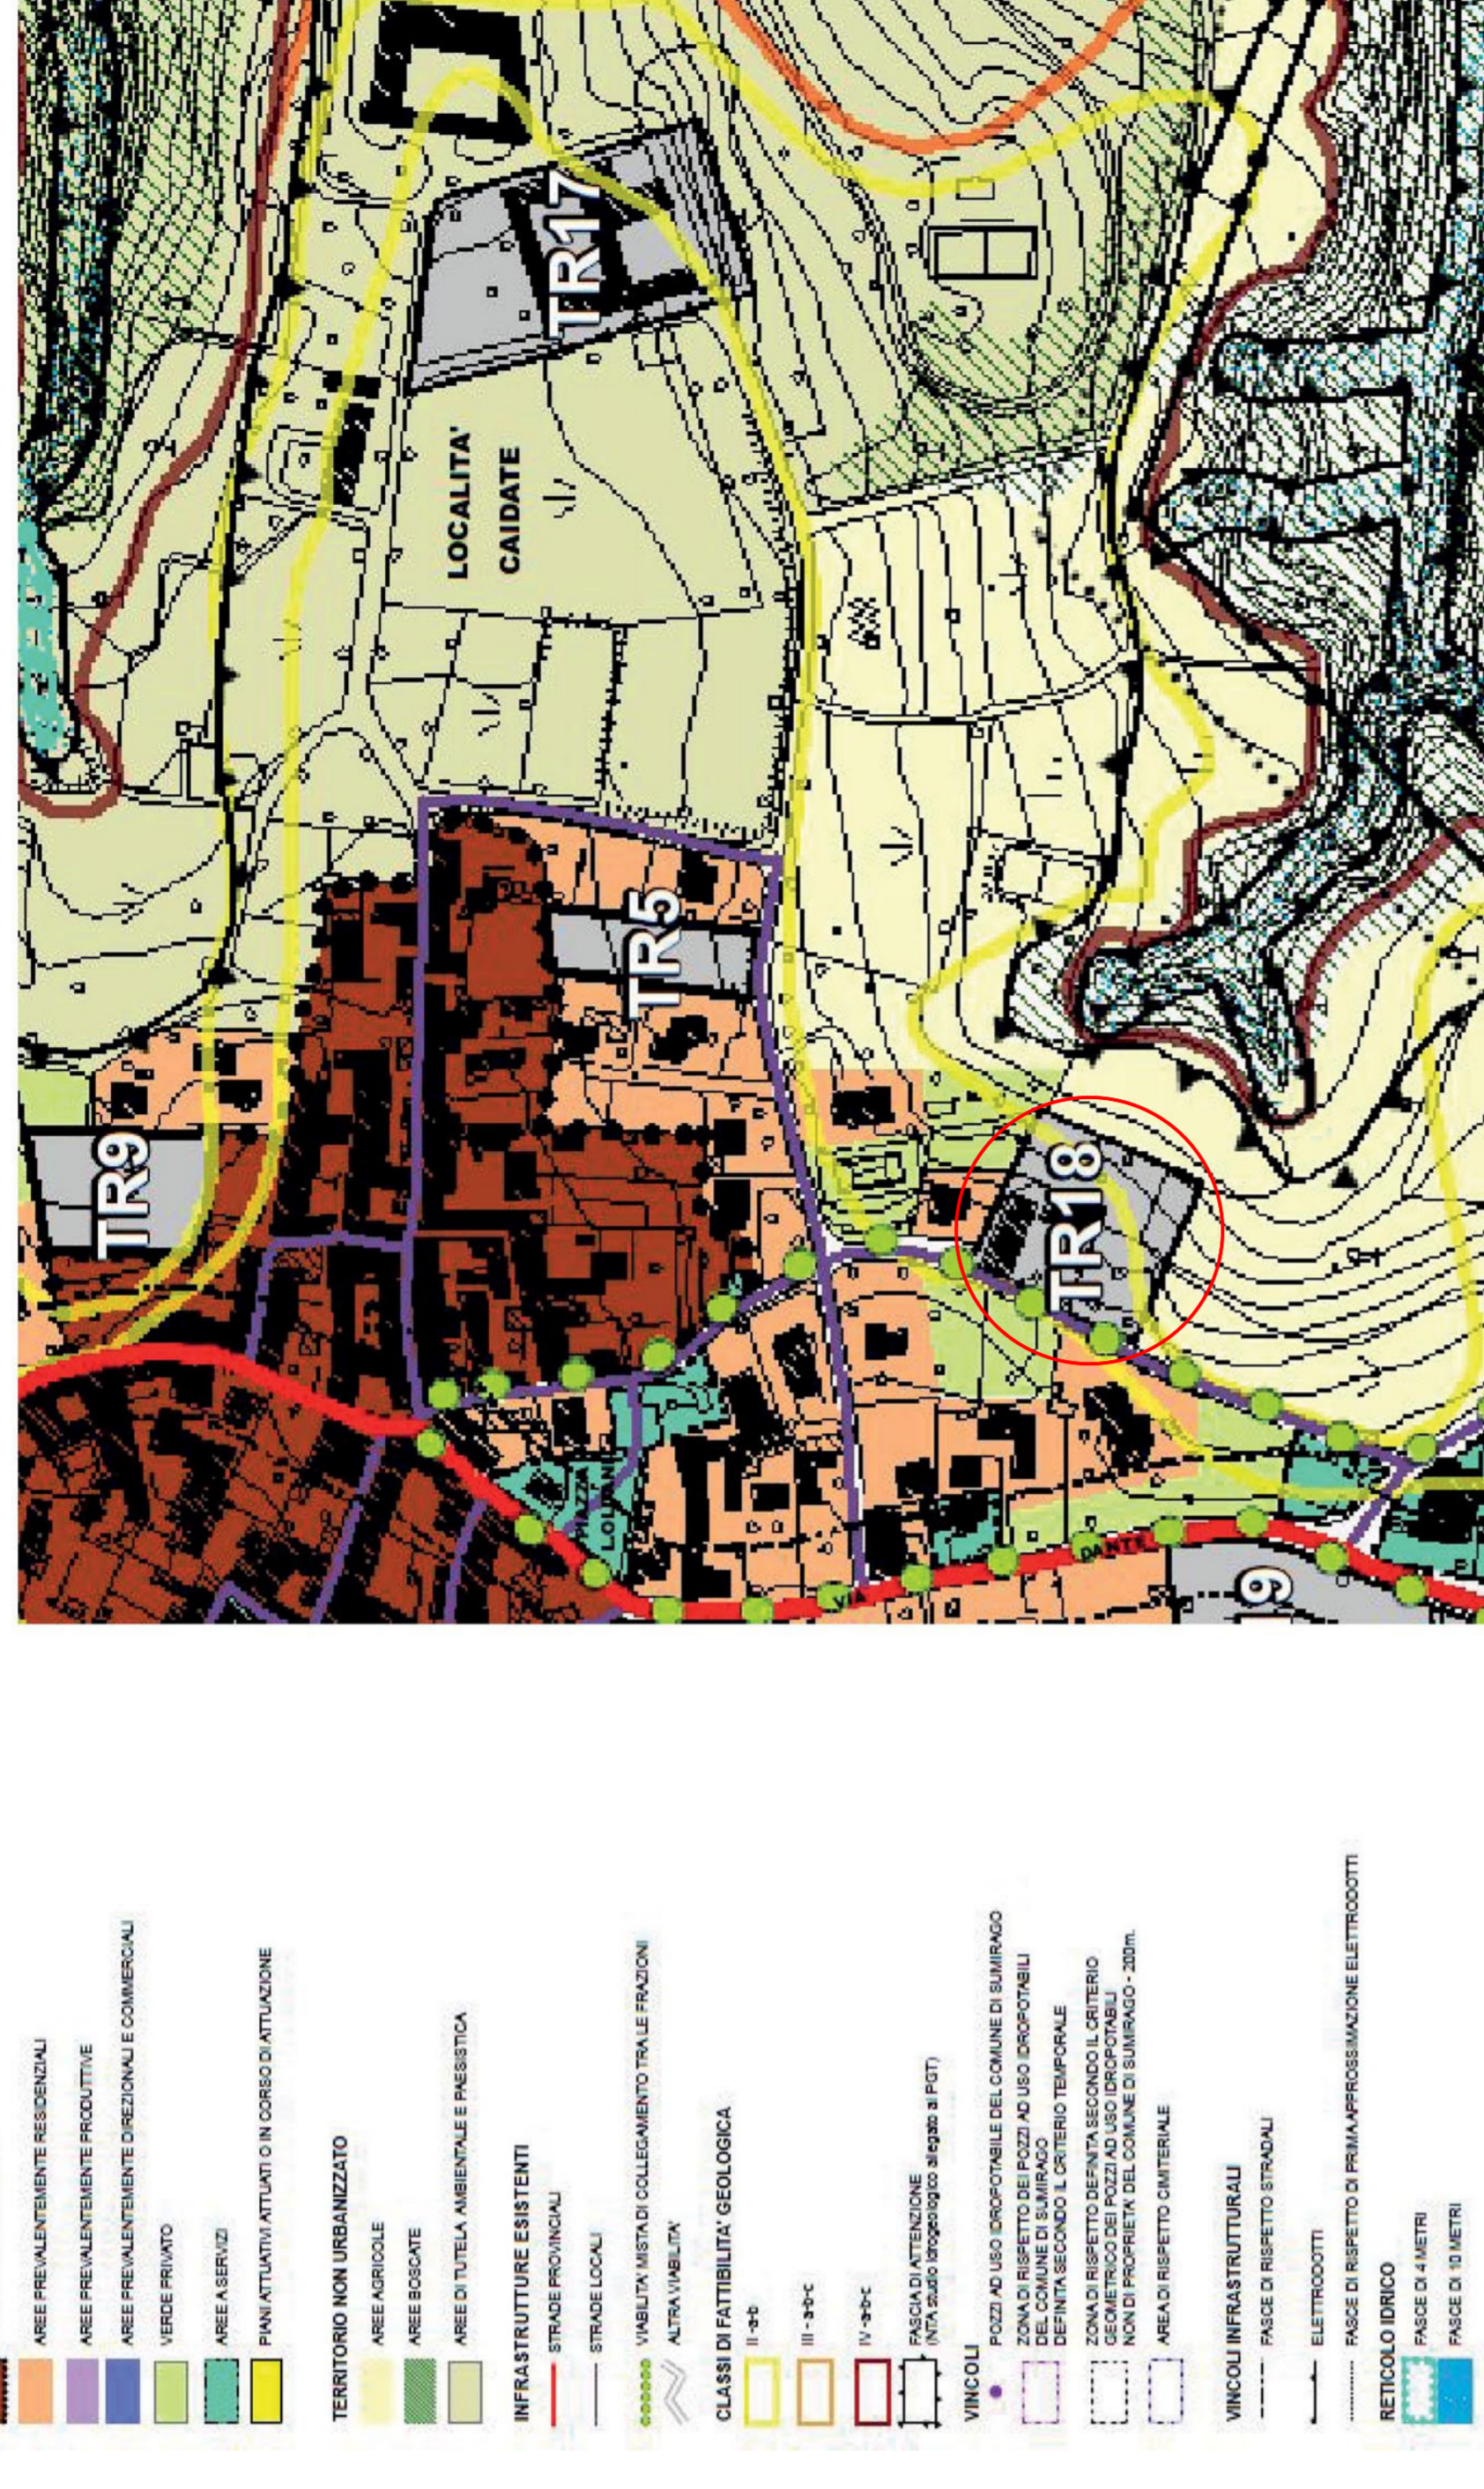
TR17
LOCALITA' CAIDATE
TR5
TR9
TR18
VIA DANTE
9

AREE PREVALENTEMENTE RESIDENZIALI
AREE PREVALENTEMENTE PRODUTTIVE
AREE PREVALENTEMENTE DIREZIONALI E COMMERCIALI
VERDE PRIVATO
AREE A SERVIZI
PIANI ATTUATIVI ATTUATI O IN CORSO DI ATTUAZIONE

TERRITORIO NON URBANIZZATO
AREE AGRICOLE
AREE BOSCATE
AREE DI TUTELA AMBIENTALE E PAESISTICA

INFRASTRUTTURE ESISTENTI
STRADE PROVINCIALI
STRADE LOCALI
VIABILITA' MISTA DI COLLEGAMENTO TRA LE FRAZIONI
ALTRA VIABILITA'

CLASSI DI FATTIBILITA' GEOLOGICA
II - a - b
III - a - b - c
IV - a - b - c
FASCIA DI ATTENZIONE (NTA studio idrogeologico allegato al PGT)

VINCOLI
POZZI AD USO IDROPOTABILE DEL COMUNE DI SUMIRAGO
ZONA DI RISPETTO DEI POZZI AD USO IDROPOTABILI DEL COMUNE DI SUMIRAGO DEFINITA SECONDO IL CRITERIO TEMPORALE
ZONA DI RISPETTO DEFINITA SECONDO IL CRITERIO GEOMETRICO DEI POZZI AD USO IDROPOTABILI NON DI PROPRIETA' DEL COMUNE DI SUMIRAGO - 200m.
AREA DI RISPETTO CIMITERIALE

VINCOLI INFRASTRUTTURALI
FASCE DI RISPETTO STRADALI
ELETTRODOTTI
FASCE DI RISPETTO DI PRIMA APPROSSIMAZIONE ELETTRODOTTI

RETICOLO IDRICO
FASCE DI 4 METRI
FASCE DI 10 METRI